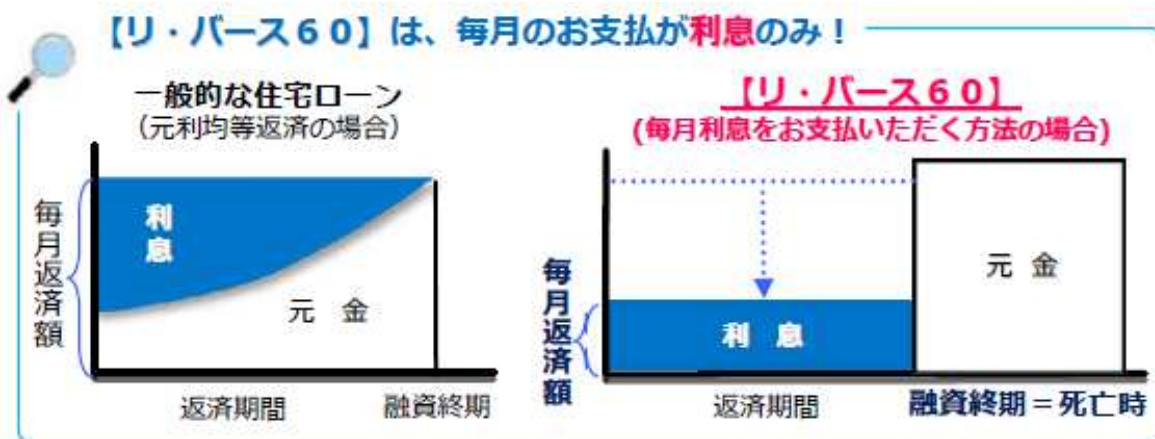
【リ・バース６０】は、毎月のお支払が利息のみ！

一般的な住宅ローン
（元利均等返済の場合）

毎月返済額

利息

元　金

返済期間

融資終期

【リ・バース６０】
（毎月利息をお支払いただく方法の場合）

毎月返済額

利　息

元　金

返済期間

融資終期＝死亡時